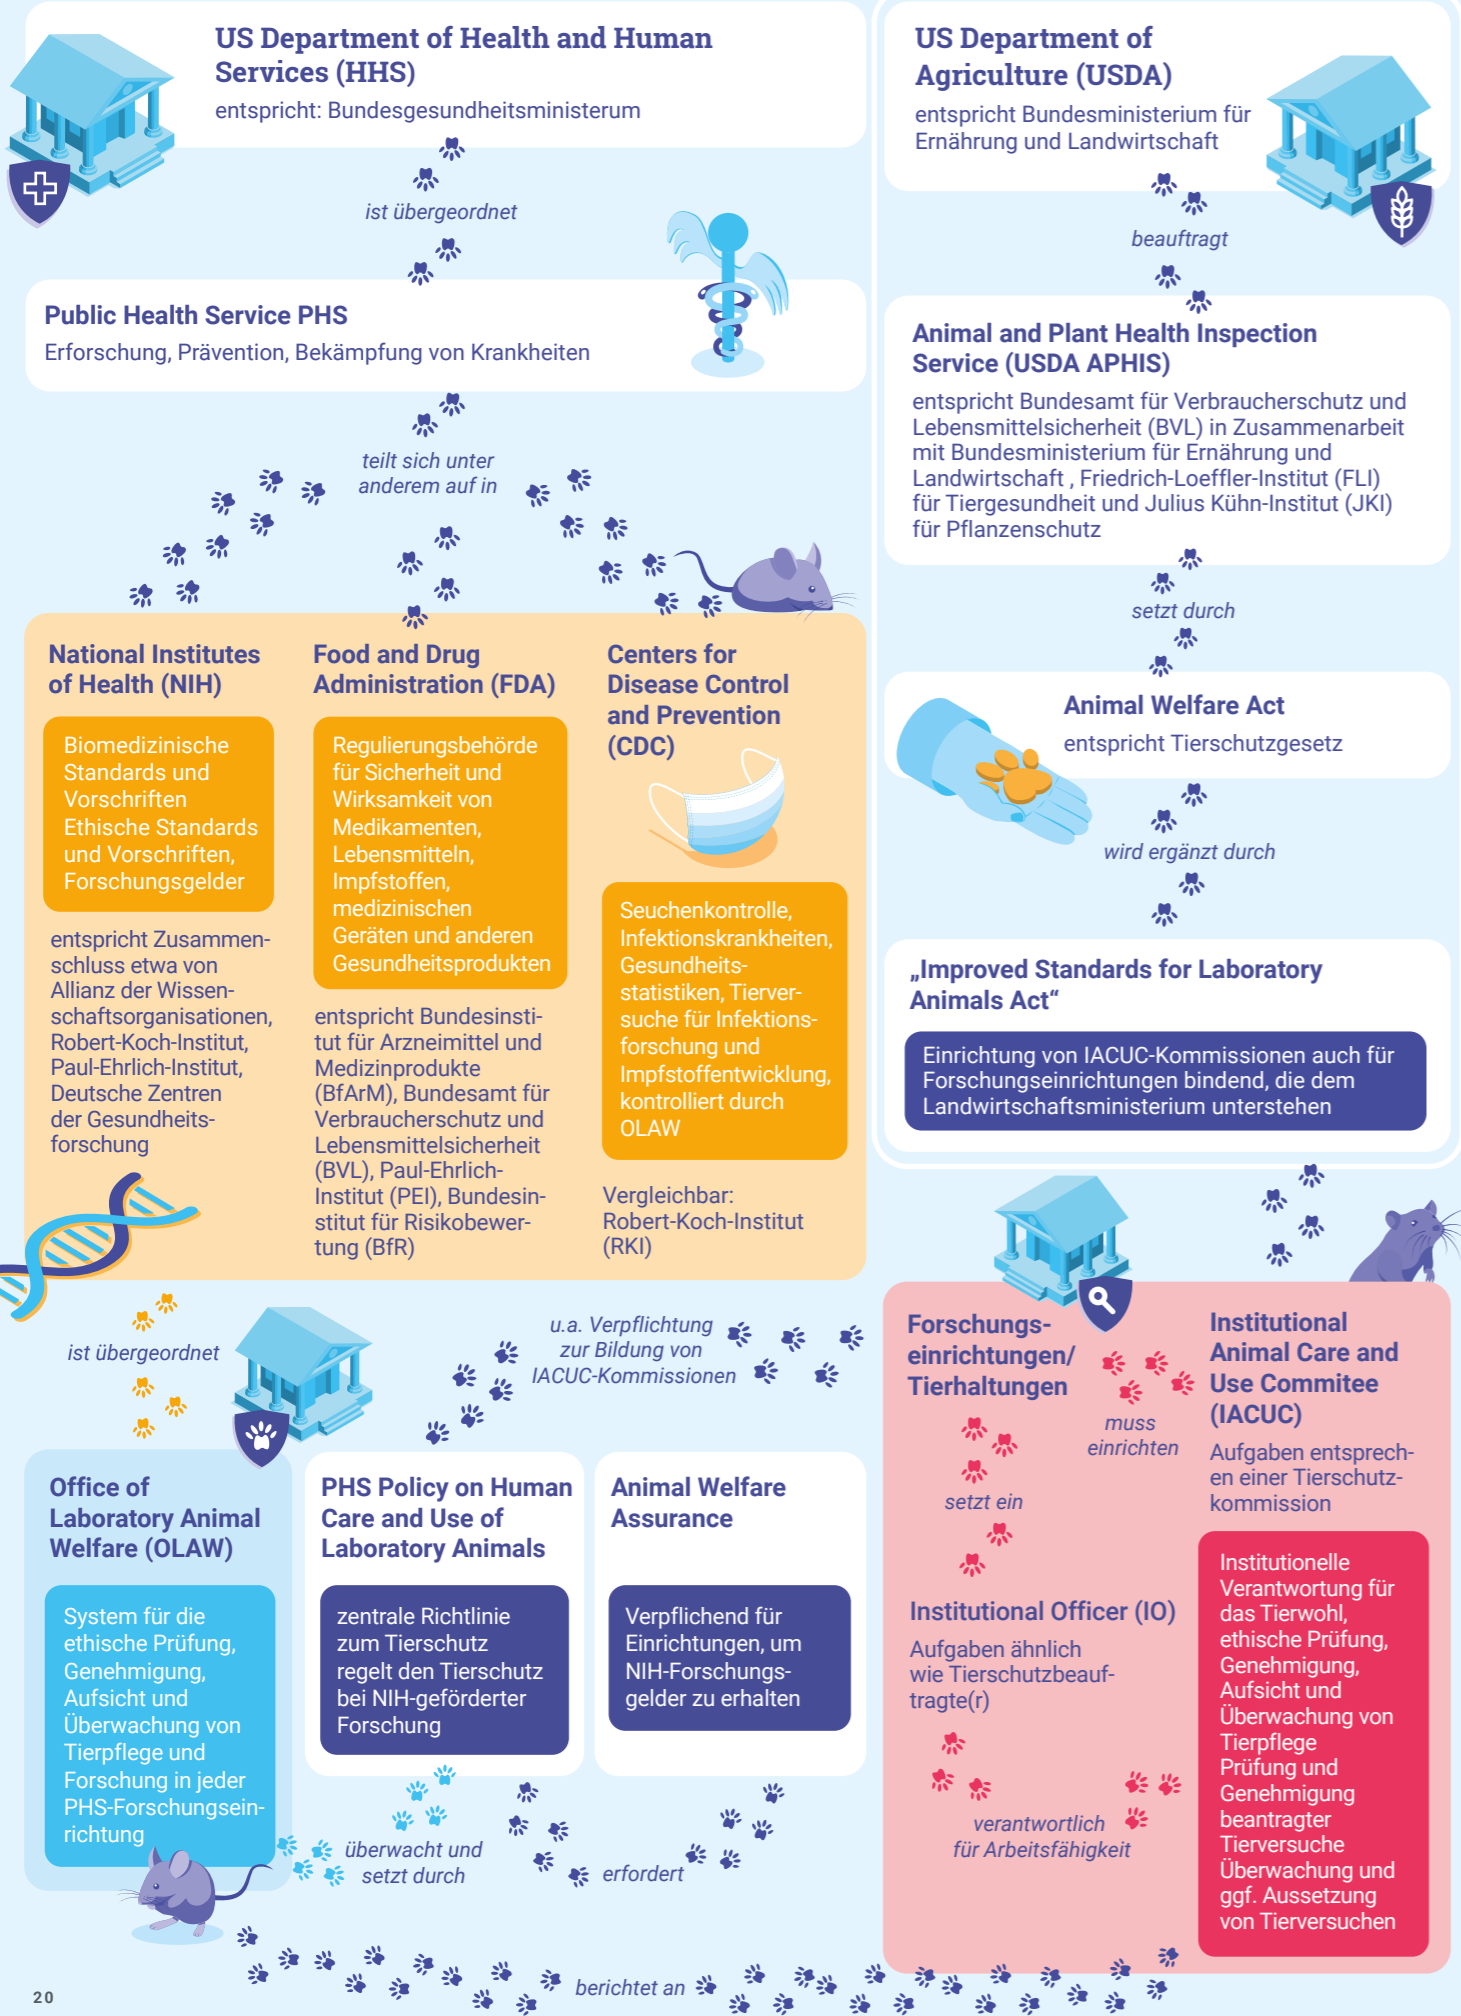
US Department of Health and Human Services (HHS)
entspricht: Bundesgesundheitsministerum

ist übergeordnet

Public Health Service PHS
Erforschung, Prävention, Bekämpfung von Krankheiten

teilt sich unter anderem auf in

National Institutes of Health (NIH)

Biomedizinische Standards und Vorschriften Ethische Standards und Vorschriften, Forschungsgelder

entspricht Zusammenschluss etwa von Allianz der Wissenschaftsorganisationen, Robert-Koch-Institut, Paul-Ehrlich-Institut, Deutsche Zentren der Gesundheitsforschung

Food and Drug Administration (FDA)

Regulierungsbehörde für Sicherheit und Wirksamkeit von Medikamenten, Lebensmitteln, Impfstoffen, medizinischen Geräten und anderen Gesundheitsprodukten

entspricht Bundesinstitut für Arzneimittel und Medizinprodukte (BfArM), Bundesamt für Verbraucherschutz und Lebensmittelsicherheit (BVL), Paul-Ehrlich-Institut (PEI), Bundesinstitut für Risikobewertung (BfR)

Centers for Disease Control and Prevention (CDC)

Seuchenkontrolle, Infektionskrankheiten, Gesundheitsstatistiken, Tierversuche für Infektionsforschung und Impfstoffentwicklung, kontrolliert durch OLAW

Vergleichbar: Robert-Koch-Institut (RKI)

US Department of Agriculture (USDA)
entspricht Bundesministerium für Ernährung und Landwirtschaft

beauftragt

Animal and Plant Health Inspection Service (USDA APHIS)
entspricht Bundesamt für Verbraucherschutz und Lebensmittelsicherheit (BVL) in Zusammenarbeit mit Bundesministerium für Ernährung und Landwirtschaft , Friedrich-Loeffler-Institut (FLI) für Tiergesundheit und Julius Kühn-Institut (JKI) für Pflanzenschutz

setzt durch

Animal Welfare Act
entspricht Tierschutzgesetz

wird ergänzt durch

„Improved Standards for Laboratory Animals Act“
Einrichtung von IACUC-Kommissionen auch für Forschungseinrichtungen bindend, die dem Landwirtschaftsministerium unterstehen

ist übergeordnet

u.a. Verpflichtung zur Bildung von IACUC-Kommissionen

Office of Laboratory Animal Welfare (OLAW)

System für die ethische Prüfung, Genehmigung, Aufsicht und Überwachung von Tierpflege und Forschung in jeder PHS-Forschungseinrichtung

PHS Policy on Human Care and Use of Laboratory Animals

zentrale Richtlinie zum Tierschutz regelt den Tierschutz bei NIH-geförderter Forschung

Animal Welfare Assurance

Verpflichend für Einrichtungen, um NIH-Forschungsgelder zu erhalten

überwacht und setzt durch

erfordert

berichtet an

Forschungseinrichtungen/ Tierhaltungen

muss einrichten

setzt ein

Institutional Animal Care and Use Commitee (IACUC)
Aufgaben entsprechen einer Tierschutzkommission

Institutionelle Verantwortung für das Tierwohl, ethische Prüfung, Genehmigung, Aufsicht und Überwachung von Tierpflege Prüfung und Genehmigung beantragter Tierversuche Überwachung und ggf. Aussetzung von Tierversuchen

Institutional Officer (IO)
Aufgaben ähnlich wie Tierschutzbeauftragte(r)

verantwortlich für Arbeitsfähigkeit

20